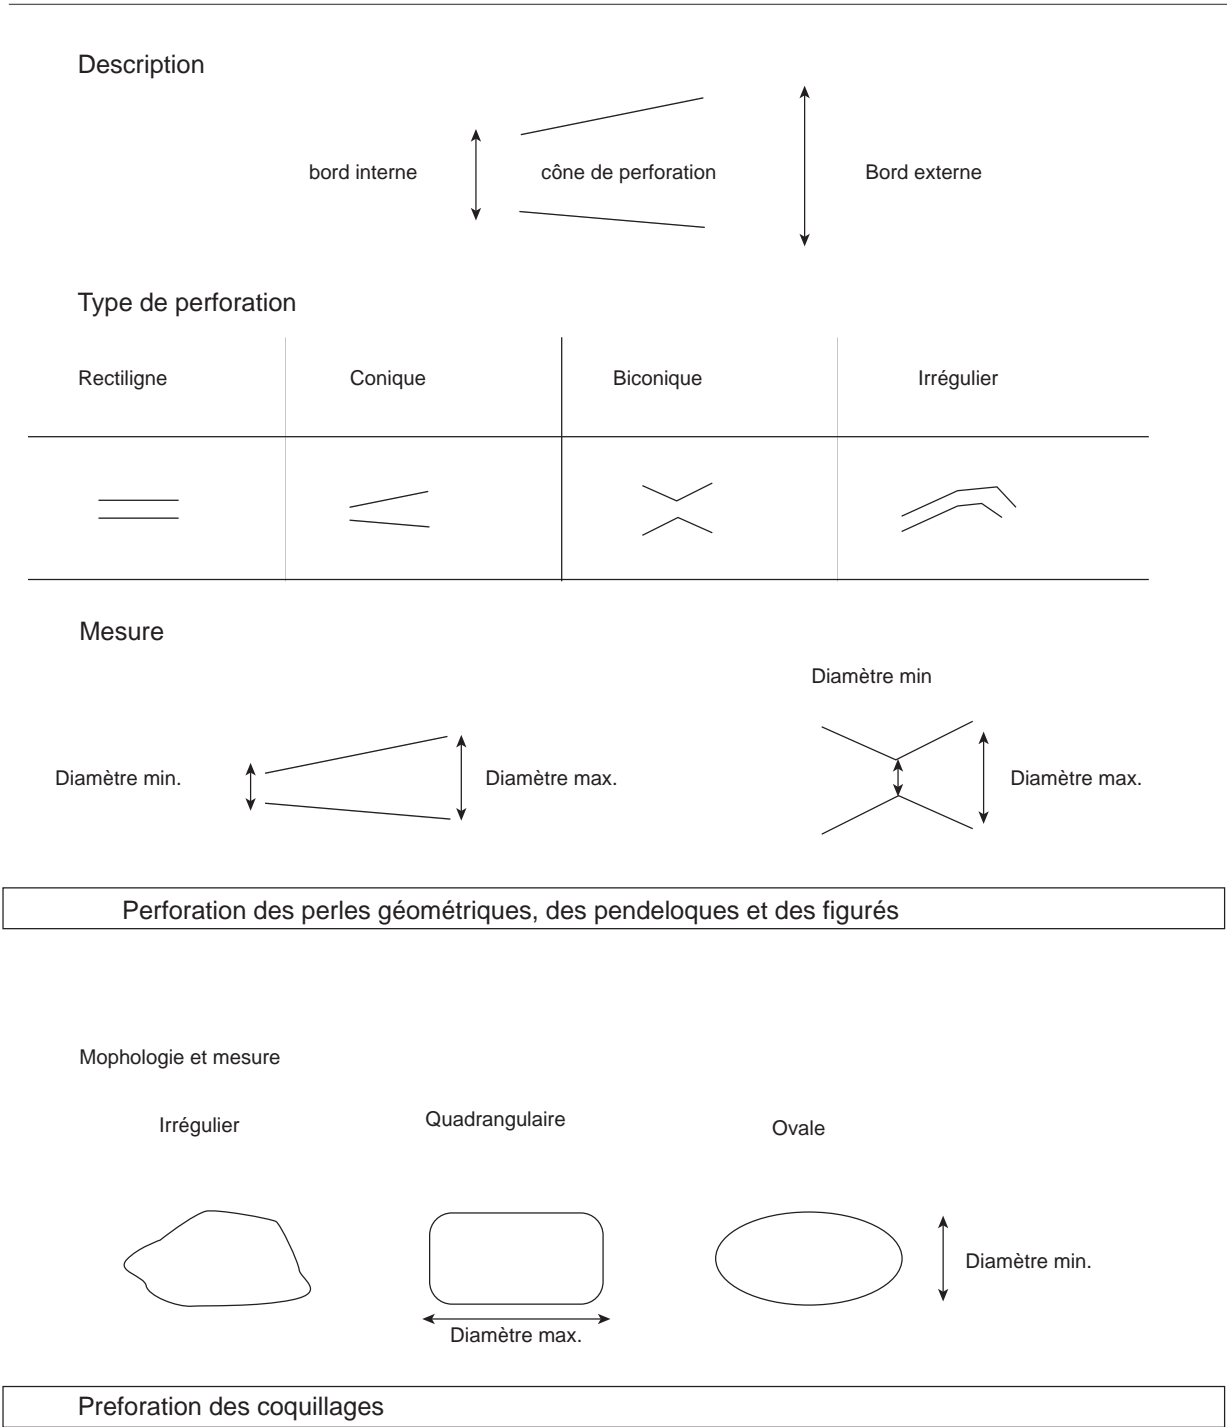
Description

bord interne

cône de perforation

Bord externe

Type de perforation

| Rectiligne | Conique | Biconique | Irrégulier |
|---|---|---|---|
| | | | |

Mesure

Diamètre min.

Diamètre max.

Diamètre min

Diamètre max.

Perforation des perles géométriques, des pendeloques et des figurés

Mophologie et mesure

Irrégulier

Quadrangulaire

Ovale

Diamètre min.

Diamètre max.

Preforation des coquillages